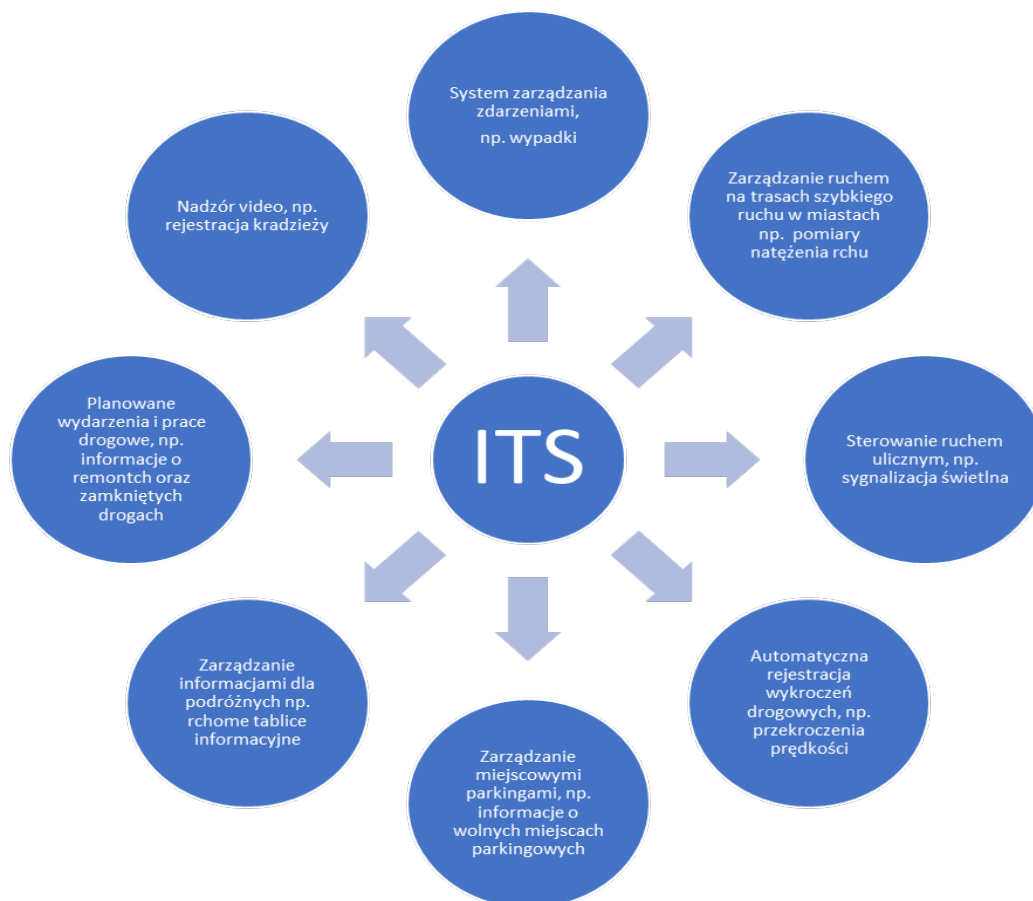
System zarządzania zdarzeniami,

np. wypadki

Nadzór video, np. rejestracja kradzieży

Zarządzanie ruchem na trasach szybkiego ruchu w miastach np. pomiary natężenia rchu

Planowane wydarzenia i prace drogowe, np. informacje o remontch oraz zamkniętych drogach

ITS

Sterowanie ruchem ulicznym, np. sygnalizacja świetlna

Zarządzanie informacjami dla podróżnych np. rchome tablice informacyjne

Automatyczna rejestracja wykroczeń drogowych, np. przekroczenia prędkości

Zarządzanie miejscowymi parkingami, np. informacje o wolnych miejscach parkingowych